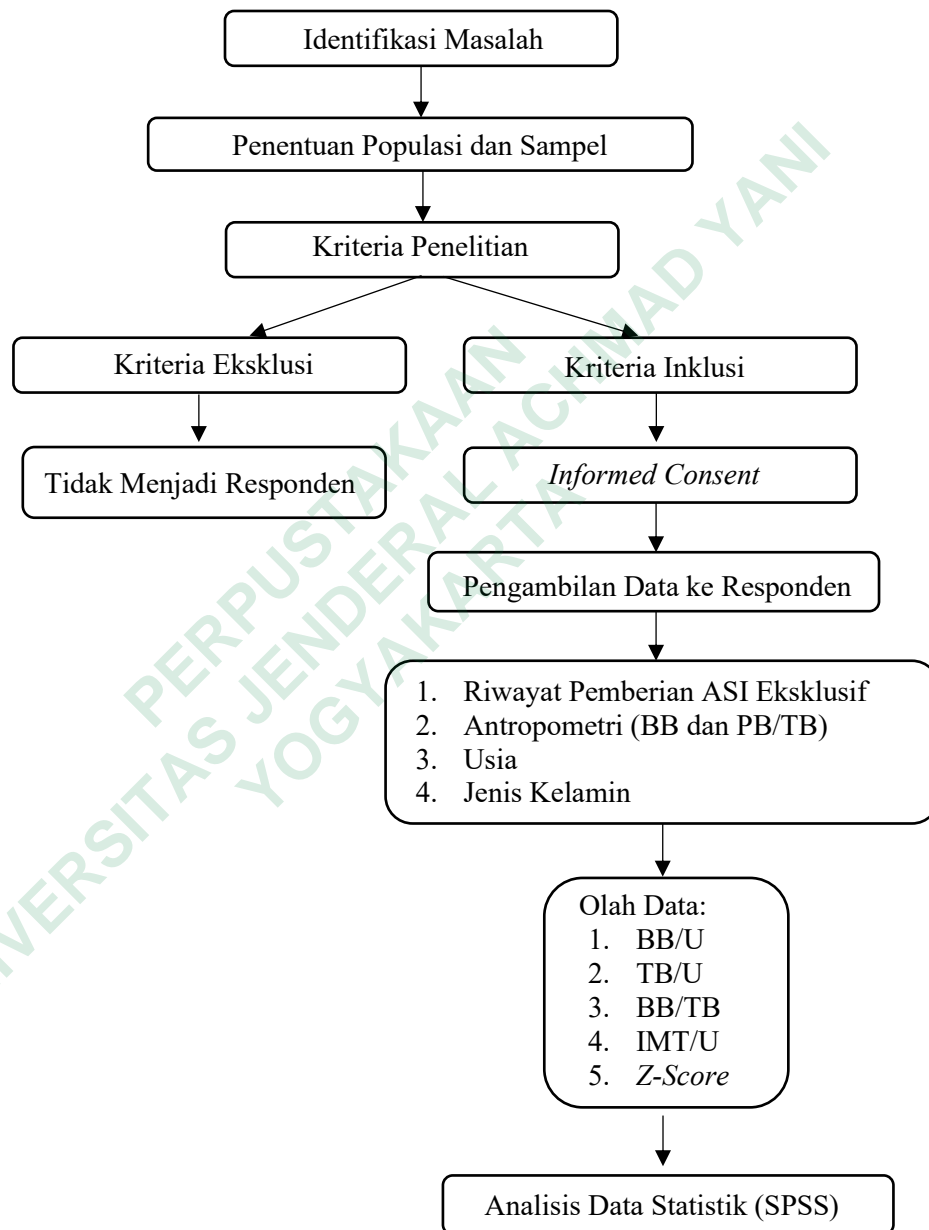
Identifikasi Masalah

Penentuan Populasi dan Sampel

Kriteria Penelitian

Kriteria Eksklusi

Kriteria Inklusi

Tidak Menjadi Responden

*Informed Consent*

Pengambilan Data ke Responden

1. Riwayat Pemberian ASI Eksklusif
2. Antropometri (BB dan PB/TB)
3. Usia
4. Jenis Kelamin

Olah Data:
1. BB/U
2. TB/U
3. BB/TB
4. IMT/U
5. *Z-Score*

Analisis Data Statistik (SPSS)

PERPUSTAKAAN
UNIVERSITAS JENDERAL ACHMAD YANI
YOGYAKARTA